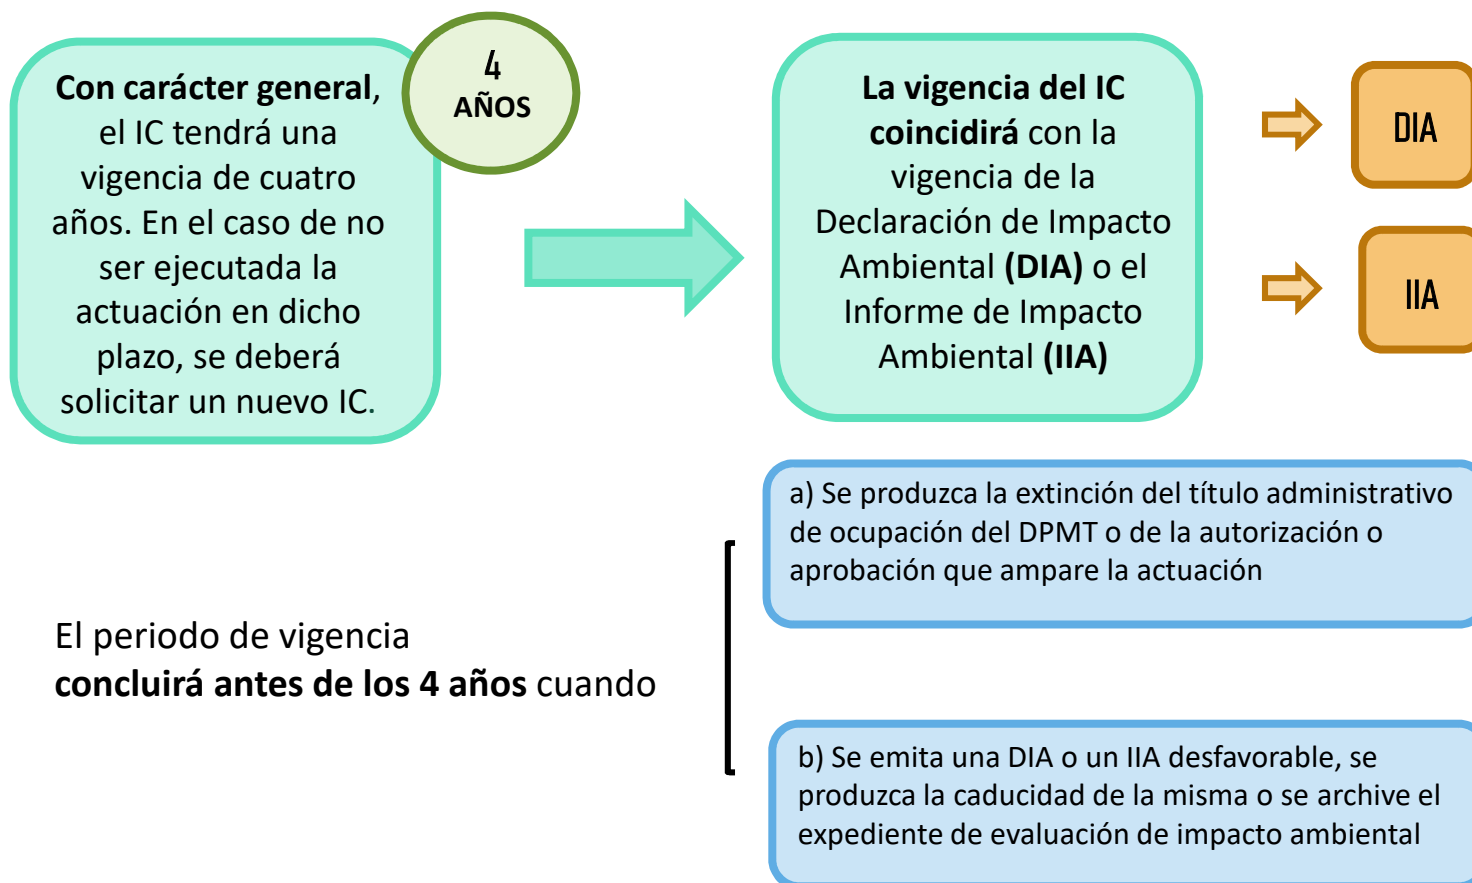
Con carácter general, el IC tendrá una vigencia de cuatro años. En el caso de no ser ejecutada la actuación en dicho plazo, se deberá solicitar un nuevo IC.

4 AÑOS

La vigencia del IC coincidirá con la vigencia de la Declaración de Impacto Ambiental (DIA) o el Informe de Impacto Ambiental (IIA)

DIA

IIA

El periodo de vigencia concluirá antes de los 4 años cuando

a) Se produzca la extinción del título administrativo de ocupación del DPMT o de la autorización o aprobación que ampare la actuación

b) Se emita una DIA o un IIA desfavorable, se produzca la caducidad de la misma o se archive el expediente de evaluación de impacto ambiental